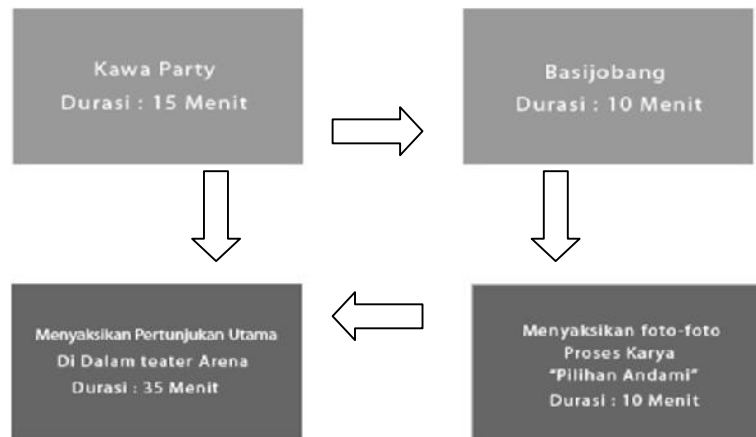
Kawa Party
Durasi : 15 Menit

Basijobang
Durasi : 10 Menit

Menyaksikan foto-foto
Proses Karya
"Pilihan Andami"
Durasi : 10 Menit

Menyaksikan Pertunjukan Utama
Di Dalam teater Arena
Durasi : 35 Menit